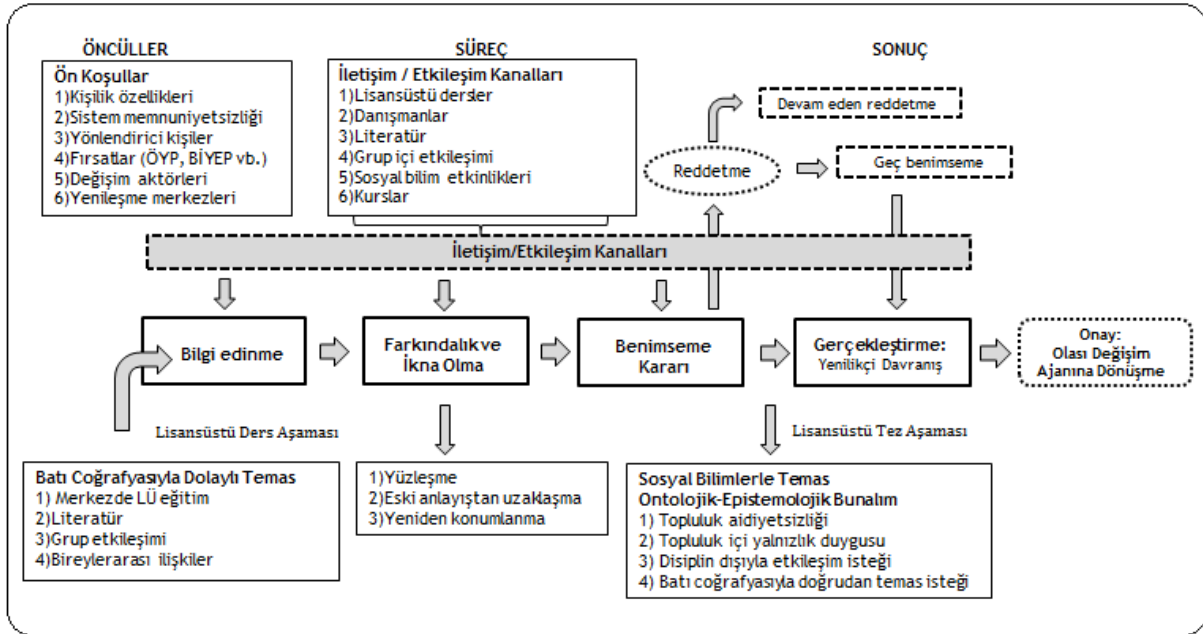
ÖNCÜLLER

SÜREÇ

SONUÇ

Ön Koşullar
1)Kişilik özellikleri
2)Sistem memnuniyetsizliği
3)Yönlendirici kişiler
4)Fırsatlar (ÖYP, BİYEP vb.)
5)Değişim aktörleri
6)Yenileşme merkezleri

İletişim / Etkileşim Kanalları
1)Lisansüstü dersler
2)Danışmanlar
3)Literatür
4)Grup içi etkileşimi
5)Sosyal bilim etkinlikleri
6)Kurslar

Devam eden reddetme

Reddetme

Geç benimseme

İletişim/Etkileşim Kanalları

Bilgi edinme

Farkındalık ve İkna Olma

Benimseme Kararı

Gerçekleştirme: Yenilikçi Davranış

Onay: Olası Değişim Ajanına Dönüşme

Lisansüstü Ders Aşaması

Lisansüstü Tez Aşaması

Batı Coğrafyasıyla Dolaylı Temas
1) Merkezde LÜ eğitim
2)Literatür
3)Grup etkileşimi
4)Bireylerarası ilişkiler

1)Yüzleşme
2)Eski anlayıştan uzaklaşma
3)Yeniden konumlanma

Sosyal Bilimlerle Temas
Ontolojik-Epistemolojik Bunalım
1) Topluluk aidiyetsizliği
2) Topluluk içi yalnızlık duygusu
3) Disiplin dışıyla etkileşim isteği
4) Batı coğrafyasıyla doğrudan temas isteği